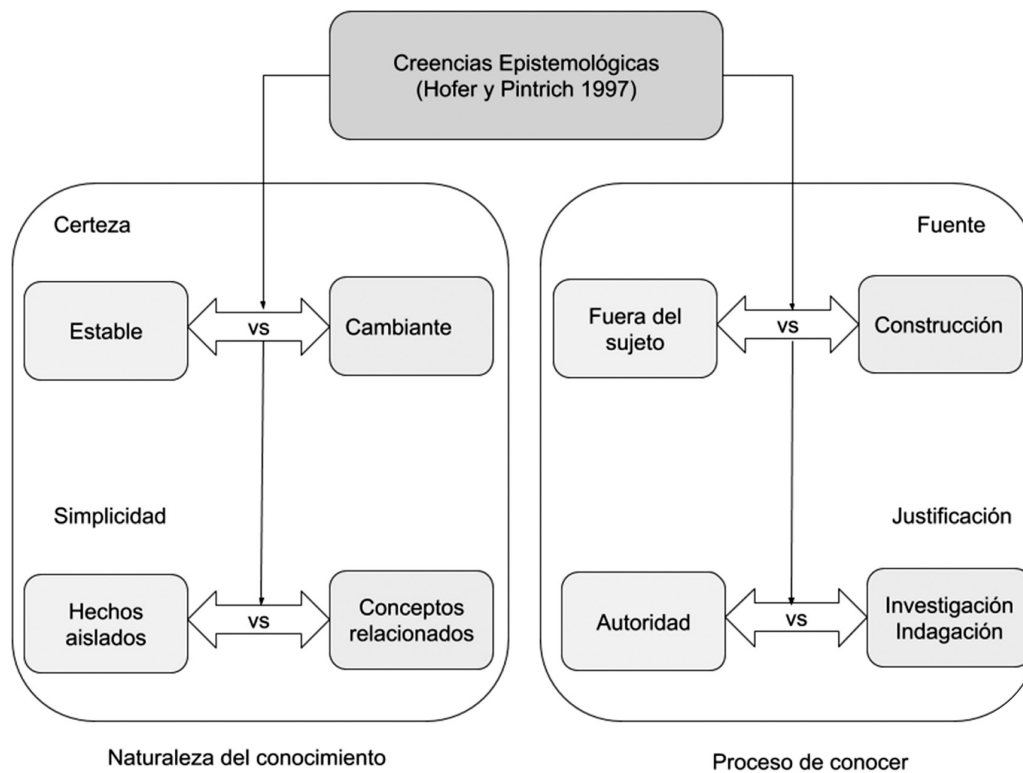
Creencias Epistemológicas
(Hofer y Pintrich 1997)

Certeza

Estable

vs

Cambiante

Simplicidad

Hechos aislados

vs

Conceptos relacionados

Naturaleza del conocimiento

Fuente

Fuera del sujeto

vs

Construcción

Justificación

Autoridad

vs

Investigación Indagación

Proceso de conocer